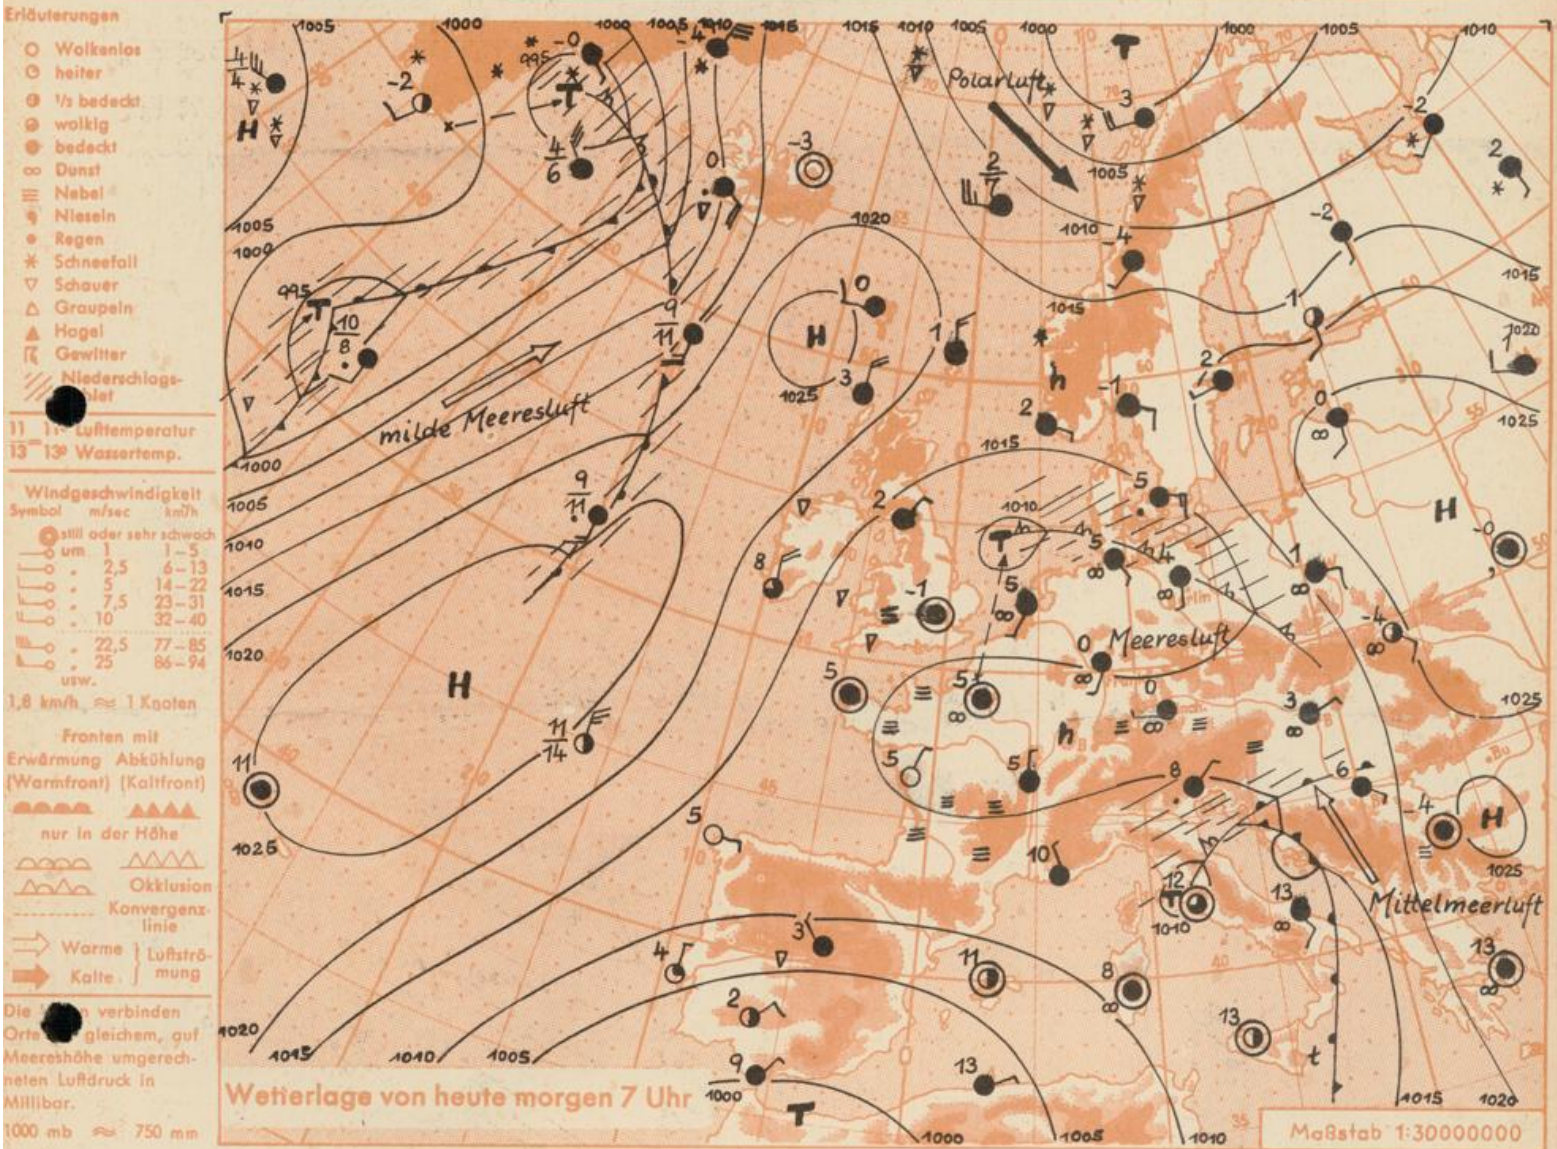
Erläuterungen
Wolkenlos
heiter
½ bedeckt
wolkig
bedeckt
Dunst
Nebel
Nieseln
Regen
Schneefall
Schauer
Graupeln
Hagel
Gewitter
Niederschlagsgebiet

11 11° Lufttemperatur
13 13° Wassertemp.

Windgeschwindigkeit
Symbol m/sec km/h
still oder sehr schwach
um 1 1–5
2,5 6–13
5 14–22
7,5 23–31
10 32–40
22,5 77–85
25 86–94
usw.
1,8 km/h ≈ 1 Knoten

Fronten mit
Erwärmung Abkühlung
(Warmfront) (Kaltfront)
nur in der Höhe
Okklusion
Konvergenzlinie
Warme } Luftströmung
Kalte

Die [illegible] verbinden Orte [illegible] gleichem, auf Meereshöhe umgerechneten Luftdruck in Millibar.
1000 mb ≈ 750 mm

Polarluft
milde Meeresluft
Meeresluft
Mittelmeerluft
H
T
h
t
1000
1005
1010
1015
1020
1025
995

Wetterlage von heute morgen 7 Uhr

Maßstab 1:30000000